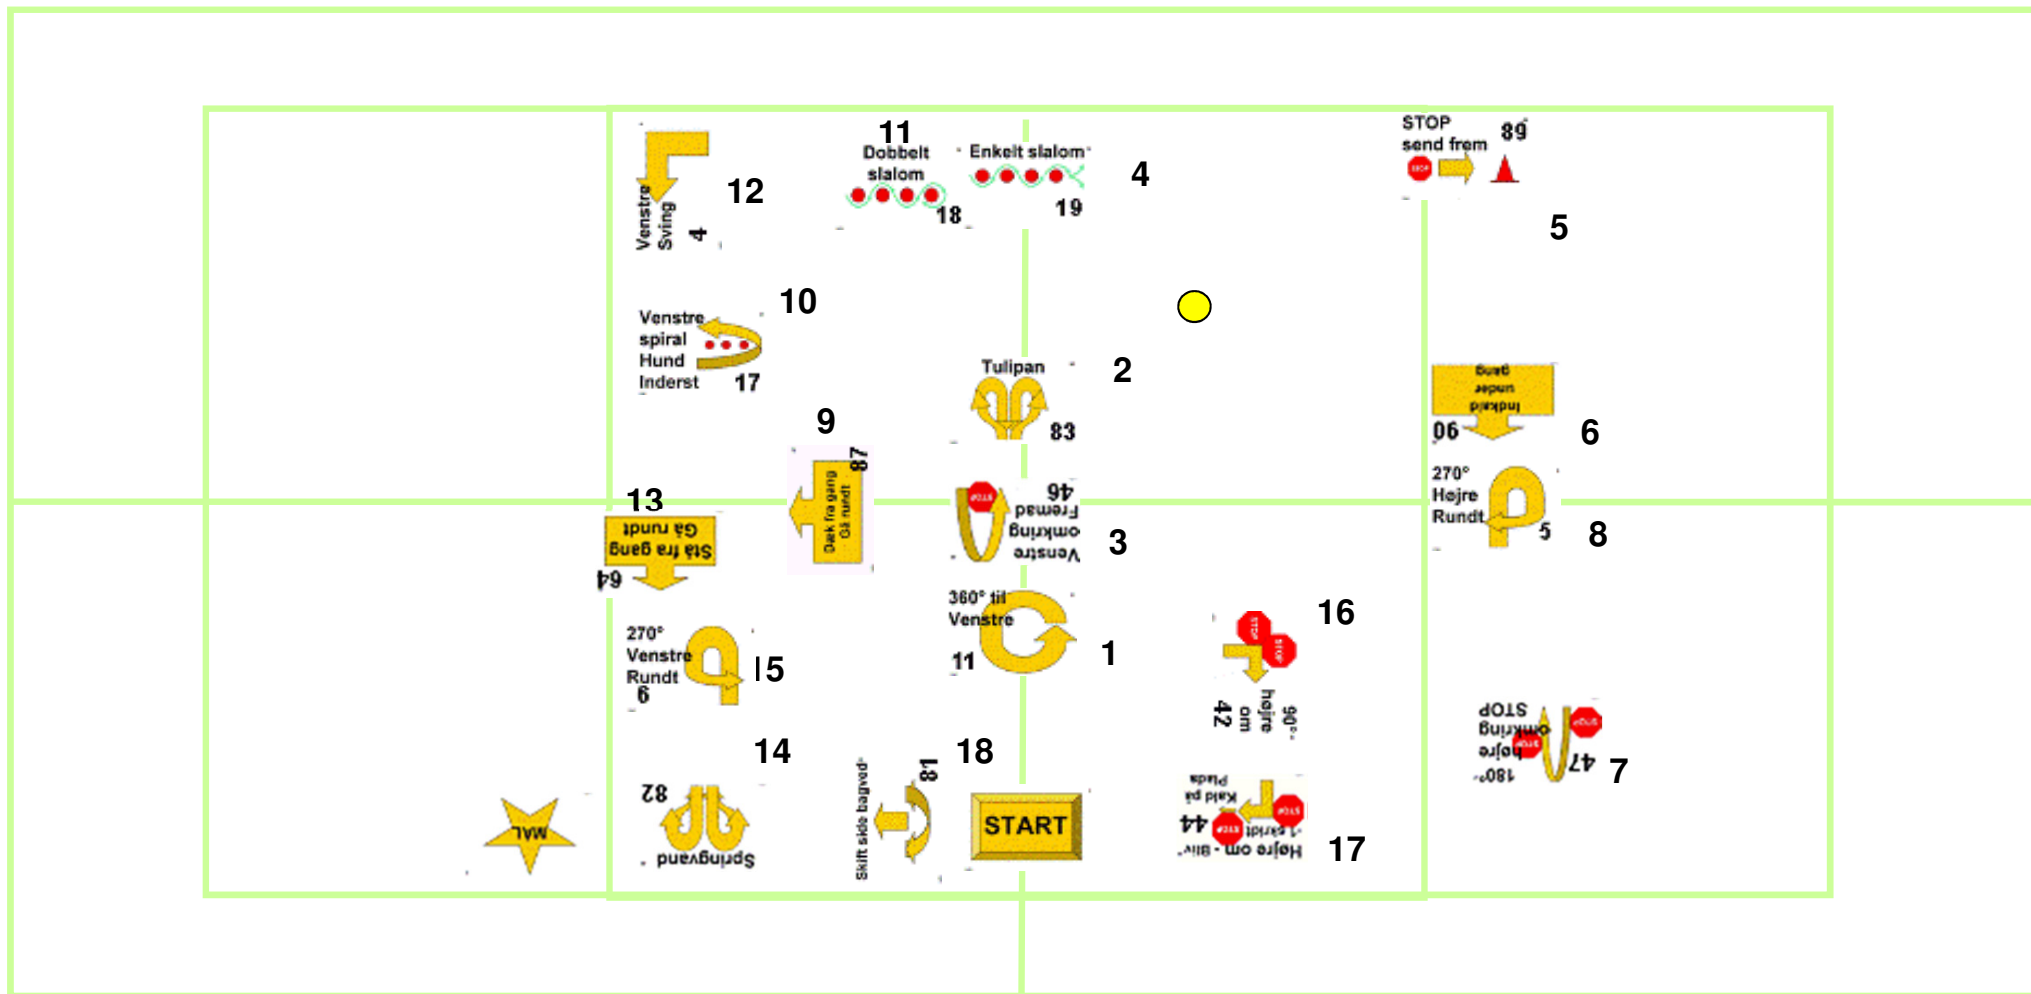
12
Venstre Sving
4

11
Dobbelt slalom
18

Enkelt slalom
19
4

STOP send frem
89
5

10
Venstre spiral Hund Inderst
17

Tulipan
83
2

Indkald under gang
06
6

9
Dæk fra gang Gå rundt
87

13
Stå fra gang Gå rundt
64

Venstre omkring Fremad
46
3

270° Højre Rundt
5
8

360° til Venstre
11
1

16
90° højre om
42

270° Venstre Rundt
9
15

14
Springvand
82

18
Skift side bagved
81

START

Højre om - Bliv - 1 skridt - Kald på Plads
44
17

180° højre omkring STOP
47
7

MÅL